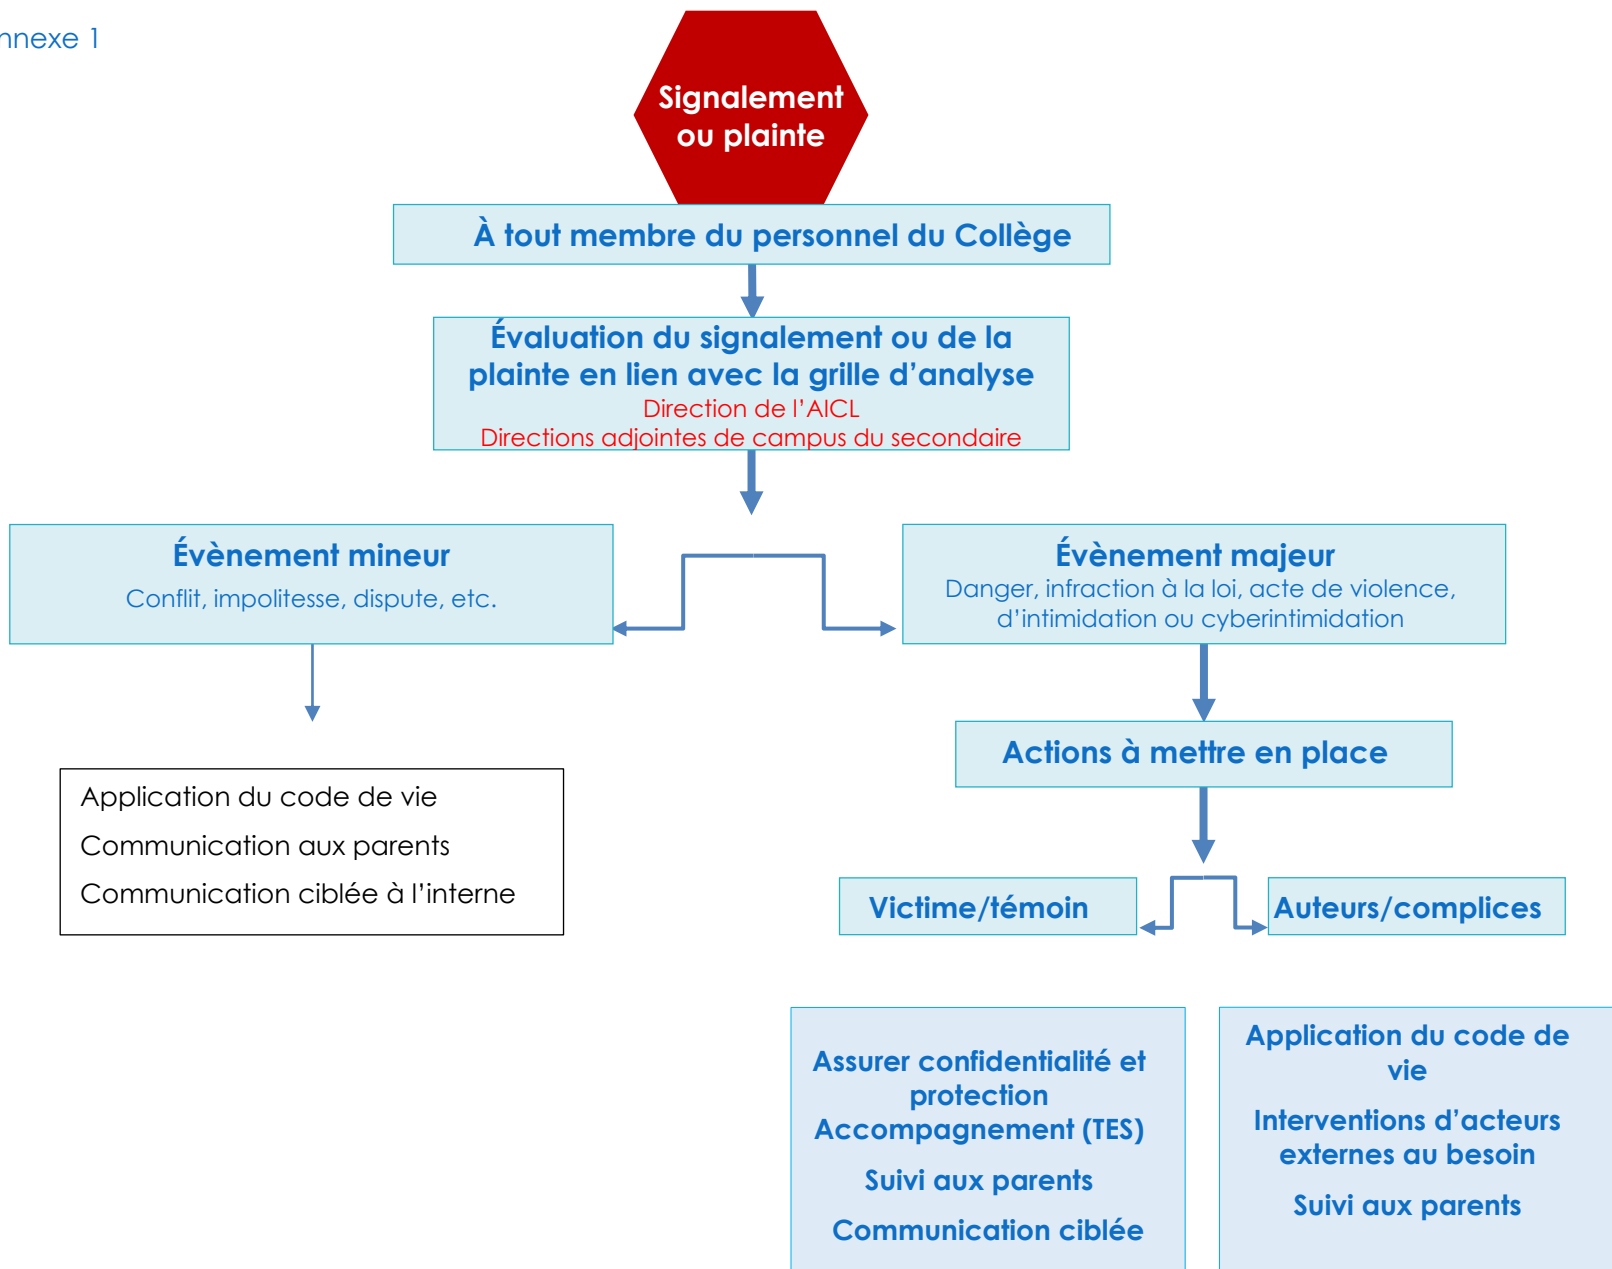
nnexe 1

Signalement ou plainte

À tout membre du personnel du Collège

Évaluation du signalement ou de la plainte en lien avec la grille d'analyse
Direction de l'AICL
Directions adjointes de campus du secondaire

Évènement mineur
Conflit, impolitesse, dispute, etc.

Évènement majeur
Danger, infraction à la loi, acte de violence, d'intimidation ou cyberintimidation

Application du code de vie
Communication aux parents
Communication ciblée à l'interne

Actions à mettre en place

Victime/témoin

Auteurs/complices

Assurer confidentialité et protection
Accompagnement (TES)
Suivi aux parents
Communication ciblée

Application du code de vie
Interventions d'acteurs externes au besoin
Suivi aux parents